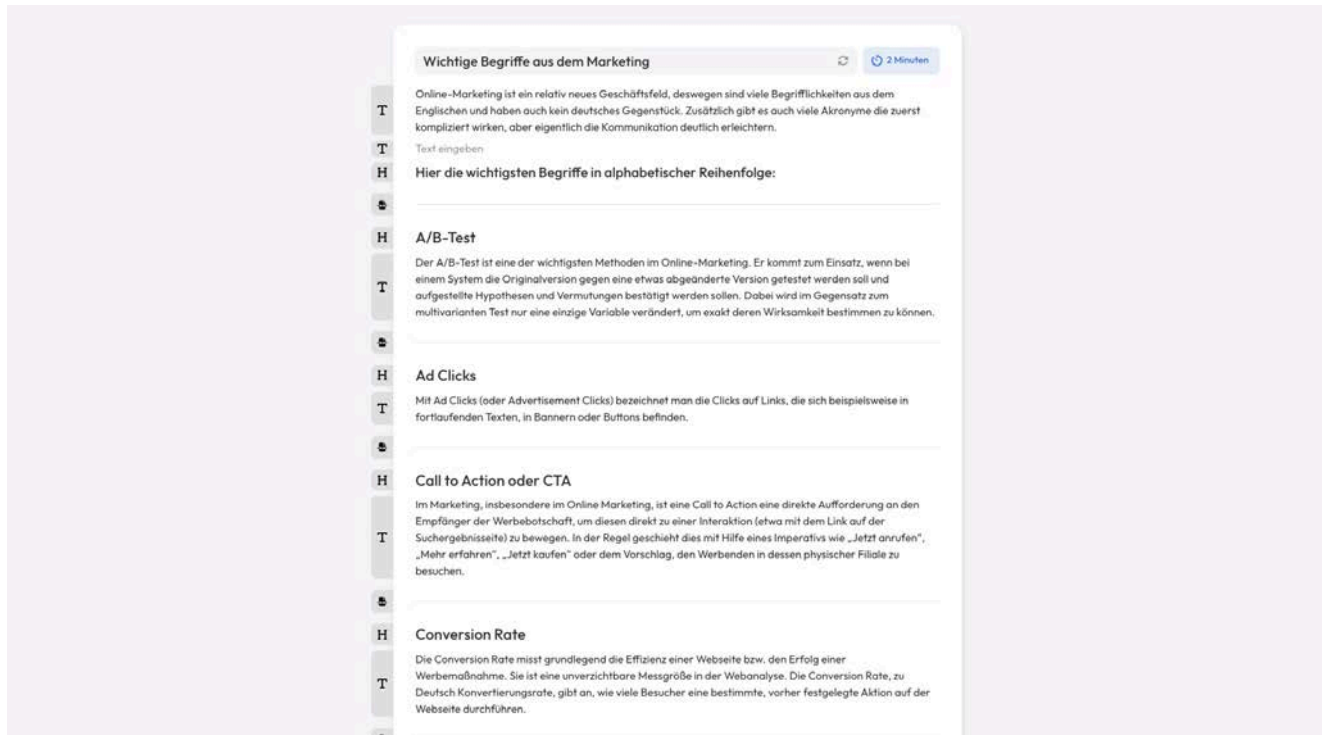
Wichtige Begriffe aus dem Marketing

2 Minuten

T

Online-Marketing ist ein relativ neues Geschäftsfeld, deswegen sind viele Begrifflichkeiten aus dem Englischen und haben auch kein deutsches Gegenstück. Zusätzlich gibt es auch viele Akronyme die zuerst kompliziert wirken, aber eigentlich die Kommunikation deutlich erleichtern.

T

Text eingeben

H

Hier die wichtigsten Begriffe in alphabetischer Reihenfolge:

H

A/B-Test

T

Der A/B-Test ist eine der wichtigsten Methoden im Online-Marketing. Er kommt zum Einsatz, wenn bei einem System die Originalversion gegen eine etwas abgeänderte Version getestet werden soll und aufgestellte Hypothesen und Vermutungen bestätigt werden sollen. Dabei wird im Gegensatz zum multivarianten Test nur eine einzige Variable verändert, um exakt deren Wirksamkeit bestimmen zu können.

H

Ad Clicks

T

Mit Ad Clicks (oder Advertisement Clicks) bezeichnet man die Clicks auf Links, die sich beispielsweise in fortlaufenden Texten, in Bannern oder Buttons befinden.

H

Call to Action oder CTA

T

Im Marketing, insbesondere im Online Marketing, ist eine Call to Action eine direkte Aufforderung an den Empfänger der Werbebotschaft, um diesen direkt zu einer Interaktion (etwa mit dem Link auf der Suchergebnisseite) zu bewegen. In der Regel geschieht dies mit Hilfe eines Imperativs wie „Jetzt anrufen", „Mehr erfahren", „Jetzt kaufen" oder dem Vorschlag, den Werbenden in dessen physischer Filiale zu besuchen.

H

Conversion Rate

T

Die Conversion Rate misst grundlegend die Effizienz einer Webseite bzw. den Erfolg einer Werbemaßnahme. Sie ist eine unverzichtbare Messgröße in der Webanalyse. Die Conversion Rate, zu Deutsch Konvertierungsrate, gibt an, wie viele Besucher eine bestimmte, vorher festgelegte Aktion auf der Webseite durchführen.